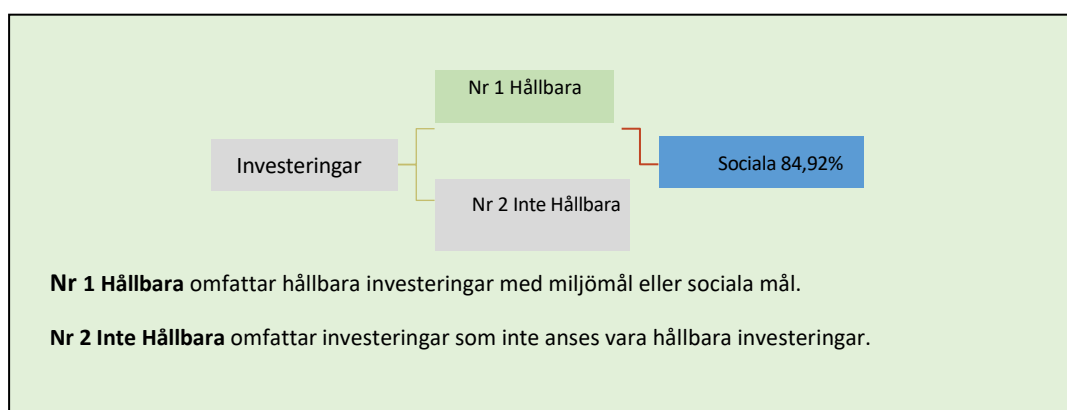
Investeringar

Nr 1 Hållbara

Sociala 84,92%

Nr 2 Inte Hållbara

**Nr 1 Hållbara** omfattar hållbara investeringar med miljömål eller sociala mål.

**Nr 2 Inte Hållbara** omfattar investeringar som inte anses vara hållbara investeringar.